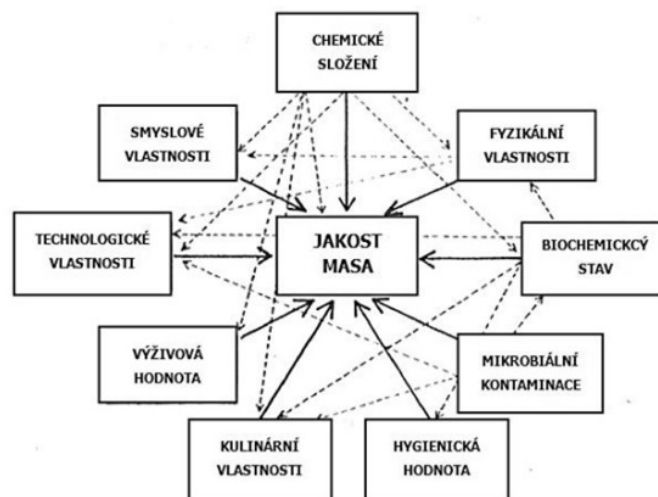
CHEMICKÉ SLOŽENÍ

SMYSLOVÉ VLASTNOSTI

FYZIKÁLNÍ VLASTNOSTI

TECHNOLOGICKÉ VLASTNOSTI

JAKOST MASA

BIOCHEMICKCÝ STAV

VÝŽIVOVÁ HODNOTA

MIKROBIÁLNÍ KONTAMINACE

KULINÁRNÍ VLASTNOSTI

HYGIENICKÁ HODNOTA